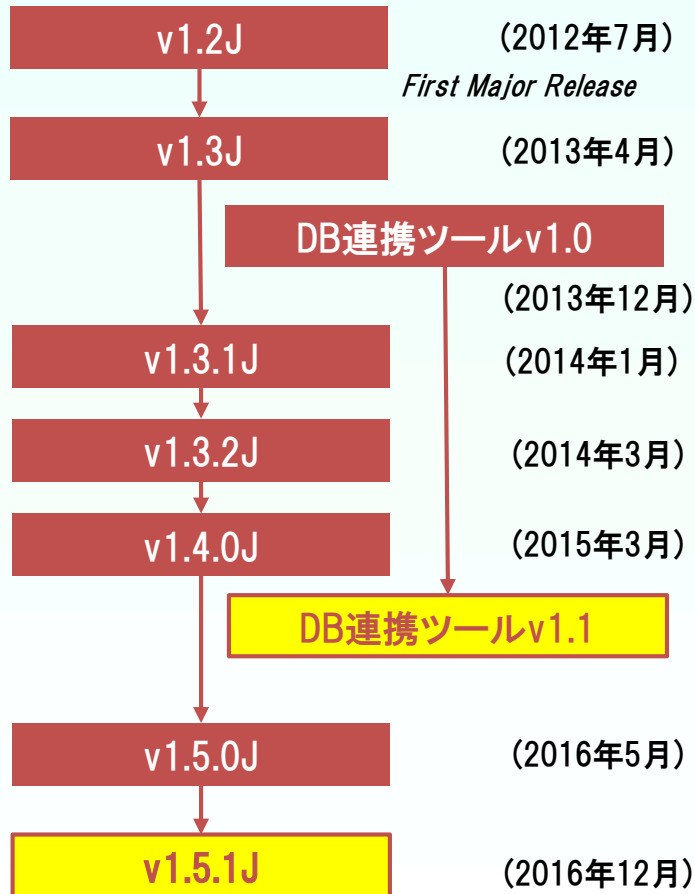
v1.2J

（2012年7月）

First Major Release

v1.3J

（2013年4月）

DB連携ツールv1.0

（2013年12月）

v1.3.1J

（2014年1月）

v1.3.2J

（2014年3月）

v1.4.0J

（2015年3月）

DB連携ツールv1.1

v1.5.0J

（2016年5月）

v1.5.1J

（2016年12月）